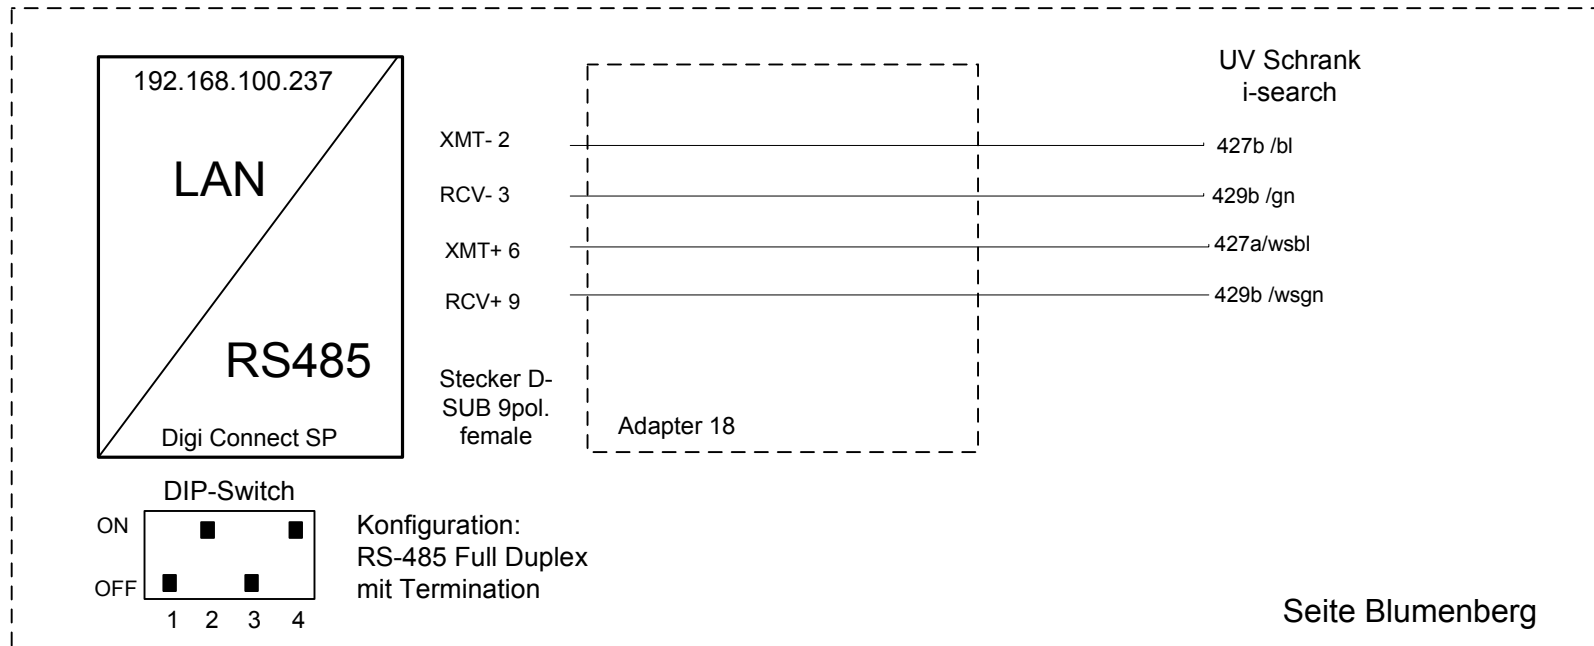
192.168.100.237

LAN

RS485

Digi Connect SP

XMT- 2

RCV- 3

XMT+ 6

RCV+ 9

Stecker D-SUB 9pol. female

Adapter 18

UV Schrank
i-search

427b /bl

429b /gn

427a/wsbl

429b /wsgn

DIP-Switch

ON

OFF

1 2 3 4

Konfiguration:
RS-485 Full Duplex
mit Termination

Seite Blumenberg